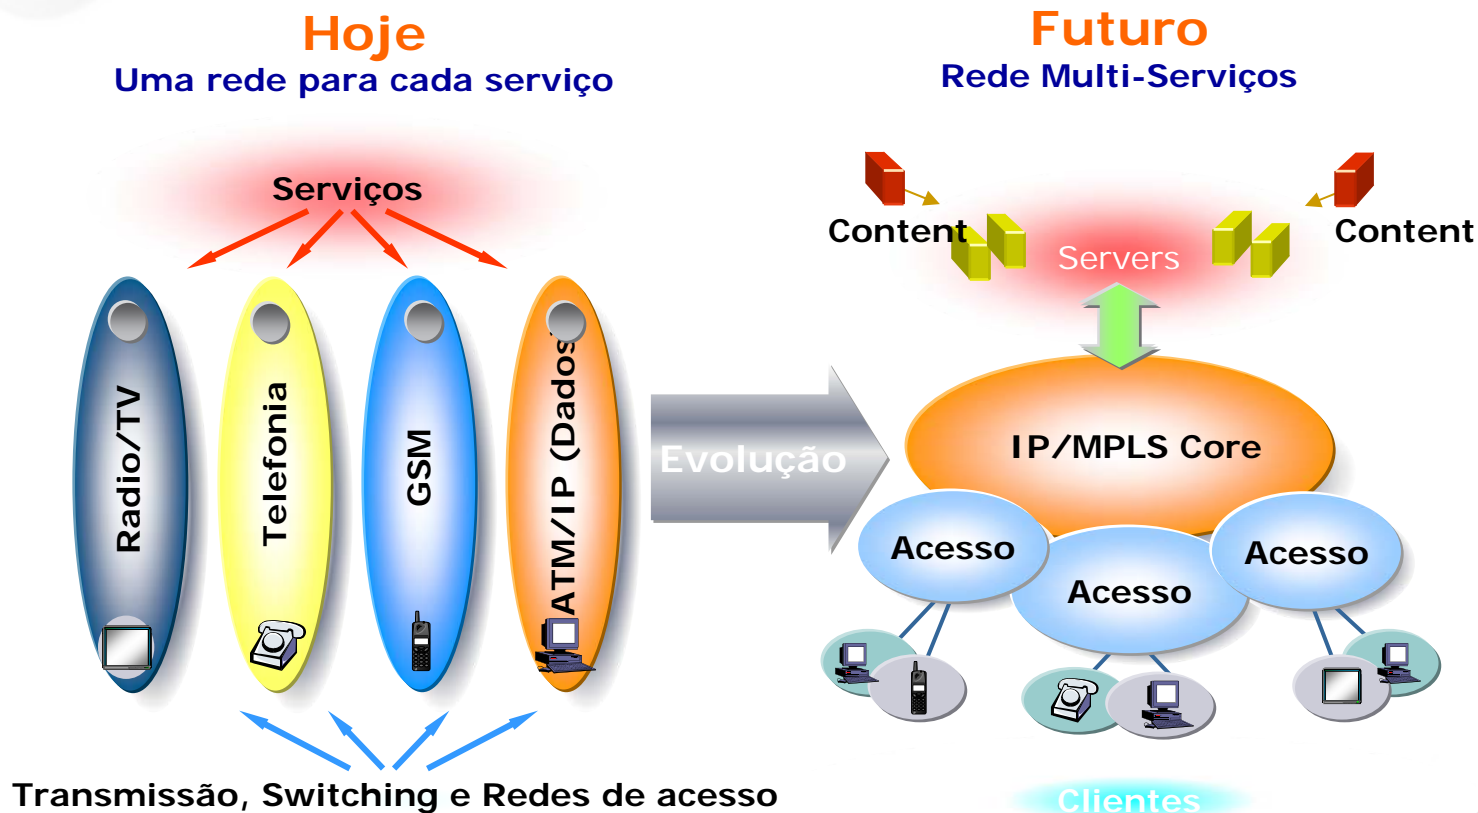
Hoje
Uma rede para cada serviço

Futuro
Rede Multi-Serviços

Serviços

Radio/TV

Telefonia

GSM

ATM/IP (Dados)

Evolução

Content

Content

Servers

IP/MPLS Core

Acesso

Acesso

Acesso

Transmissão, Switching e Redes de acesso

Clientes